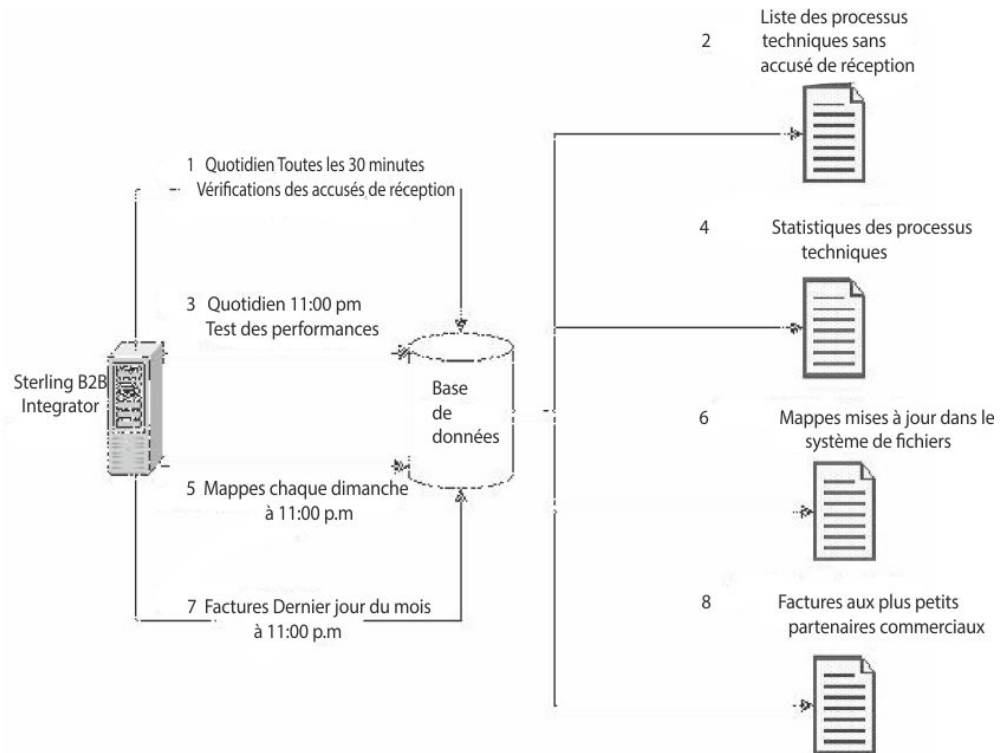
Sterling B2B Integrator

1 Quotidien Toutes les 30 minutes
Vérifications des accusés de réception

3 Quotidien 11:00 pm
Test des performances

5 Mappes chaque dimanche
à 11:00 p.m

7 Factures Dernier jour du mois
à 11:00 p.m

Base de données

2 Liste des processus techniques sans accusé de réception

4 Statistiques des processus techniques

6 Mappes mises à jour dans le système de fichiers

8 Factures aux plus petits partenaires commerciaux